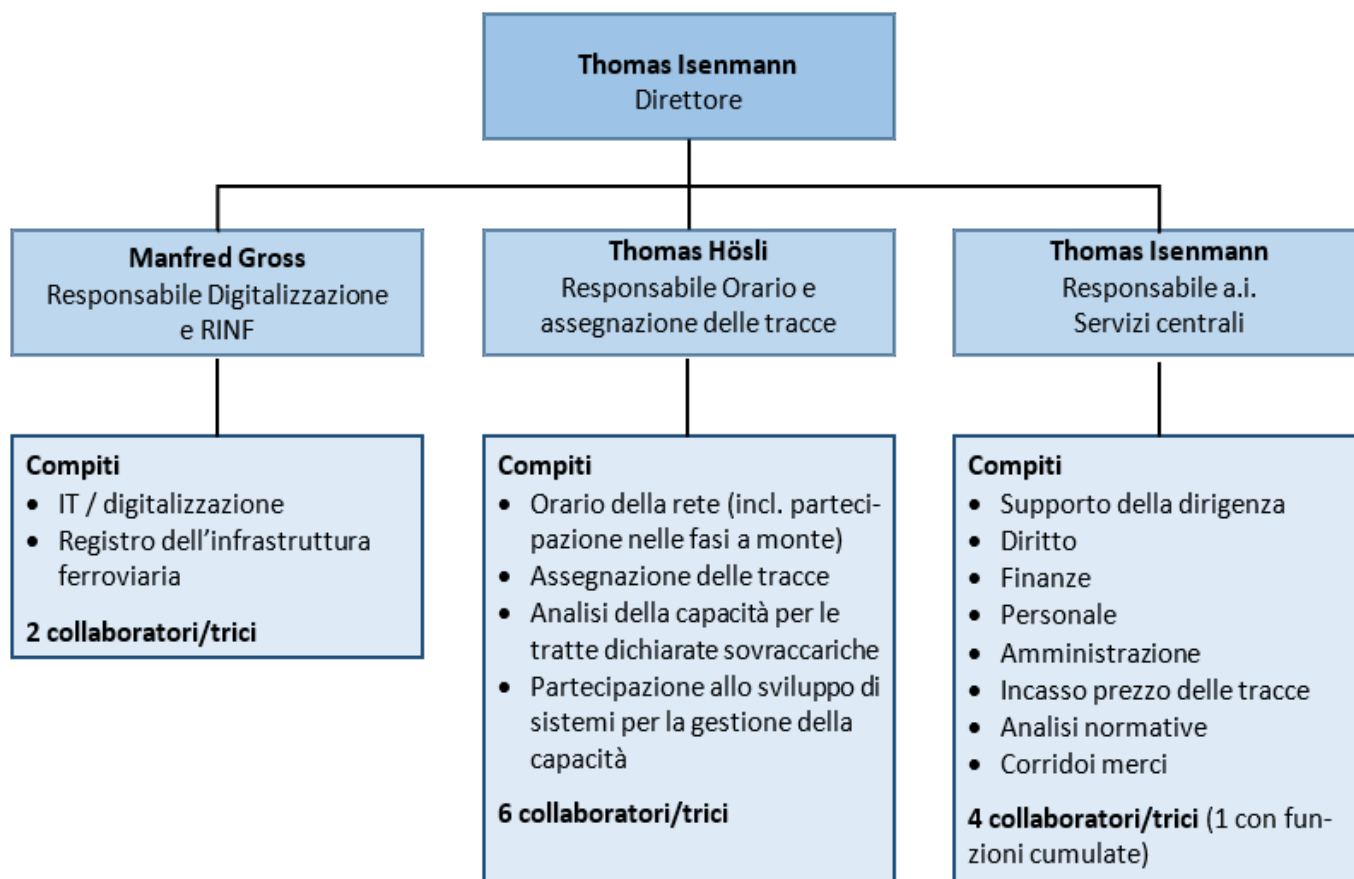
**Thomas Isenmann**
Direttore

**Manfred Gross**
Responsabile Digitalizzazione e RINF

**Thomas Hösli**
Responsabile Orario e assegnazione delle tracce

**Thomas Isenmann**
Responsabile a.i.
Servizi centrali

**Compiti**
- IT / digitalizzazione
- Registro dell'infrastruttura ferroviaria

**2 collaboratori/trici**

**Compiti**
- Orario della rete (incl. partecipazione nelle fasi a monte)
- Assegnazione delle tracce
- Analisi della capacità per le tratte dichiarate sovraccariche
- Partecipazione allo sviluppo di sistemi per la gestione della capacità

**6 collaboratori/trici**

**Compiti**
- Supporto della dirigenza
- Diritto
- Finanze
- Personale
- Amministrazione
- Incasso prezzo delle tracce
- Analisi normative
- Corridoi merci

**4 collaboratori/trici** (1 con funzioni cumulate)